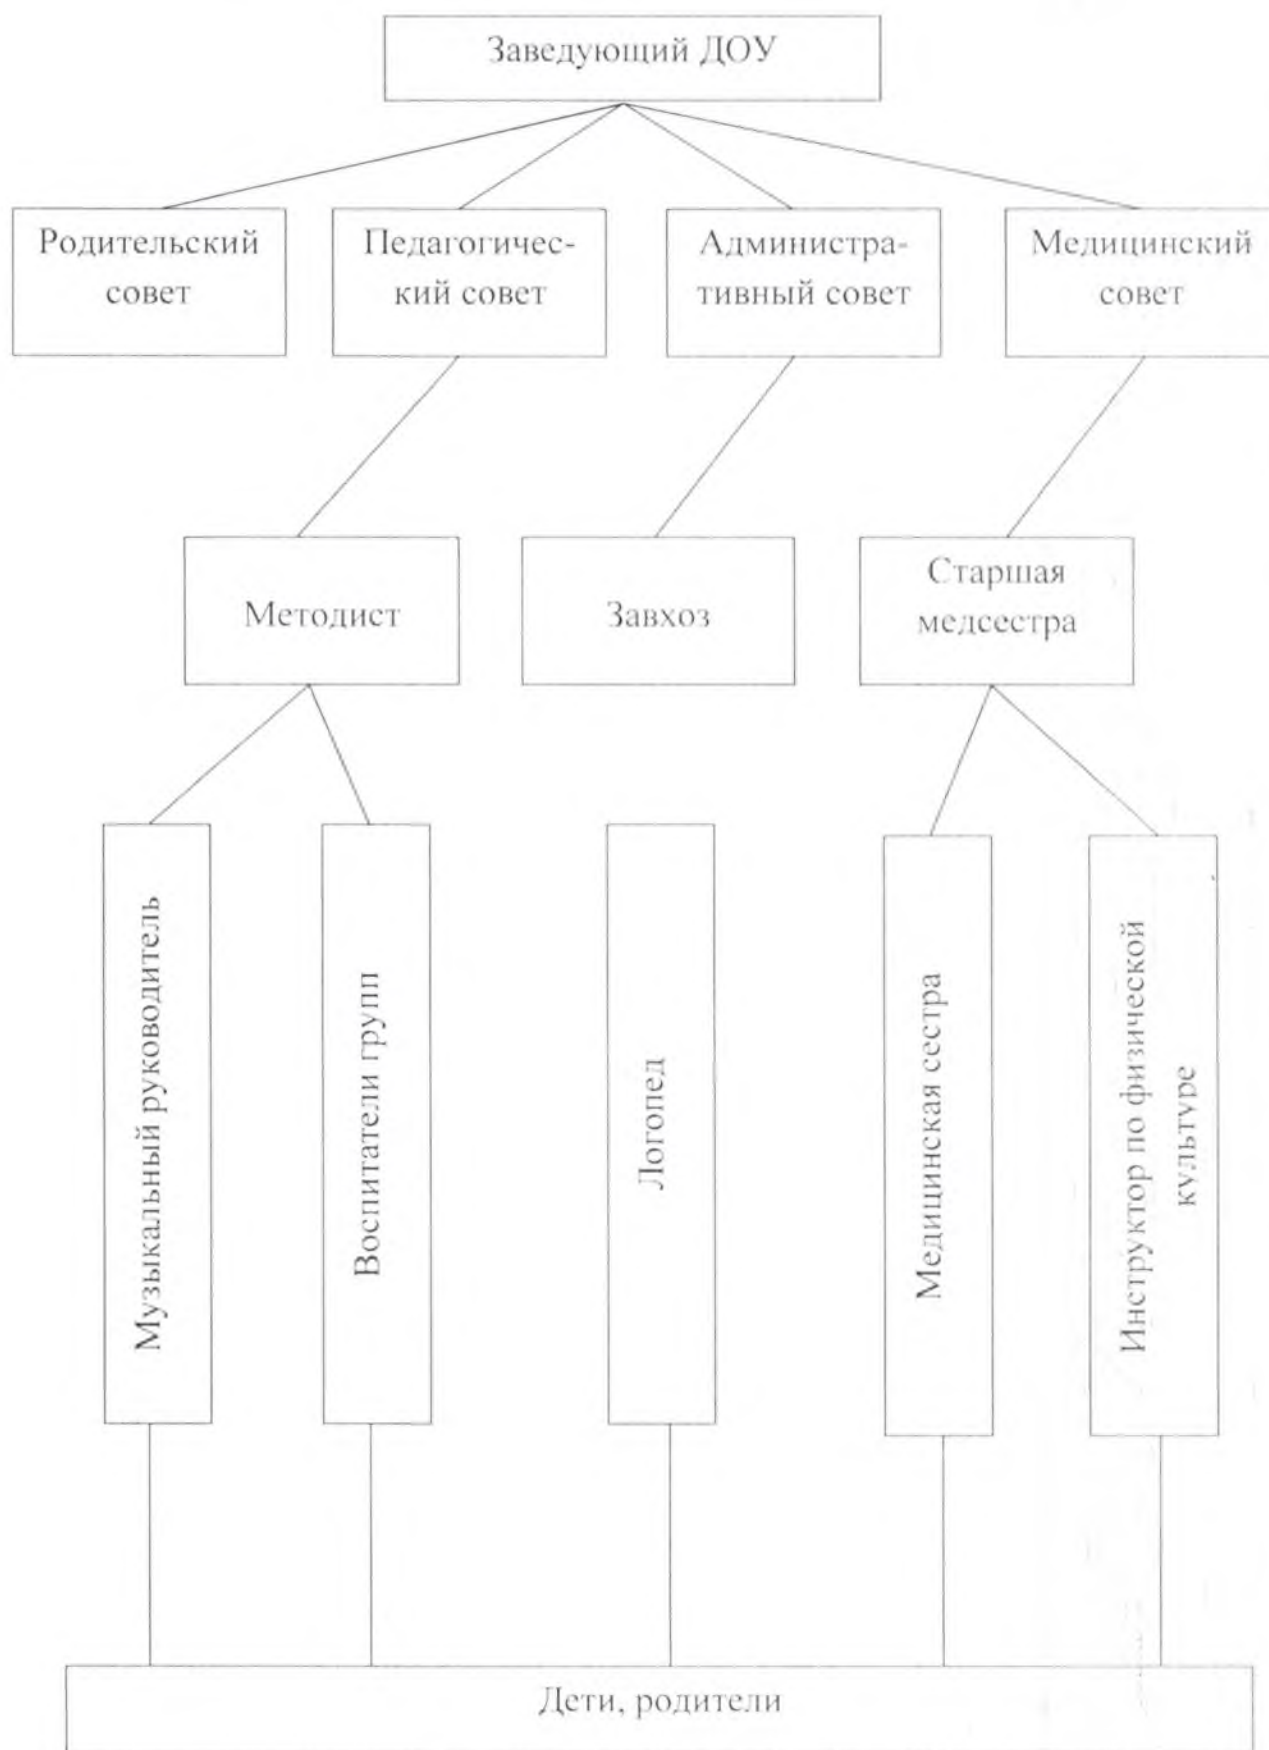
Заведующий ДОУ

Родительский совет

Педагогический совет

Административный совет

Медицинский совет

Методист

Завхоз

Старшая медсестра

Музыкальный руководитель

Воспитатели групп

Логопед

Медицинская сестра

Инструктор по физической культуре

Дети, родители